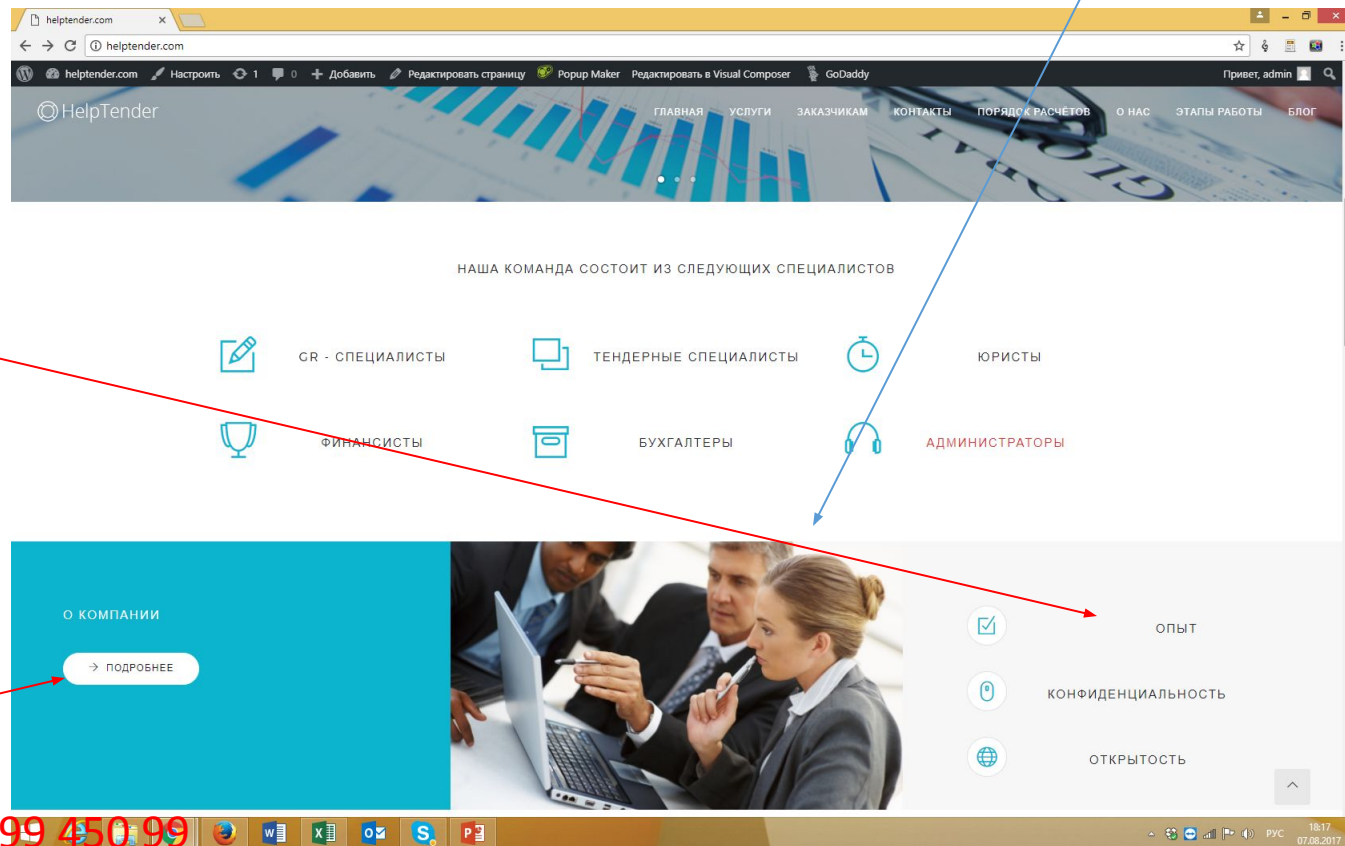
helptender.com ×

helptender.com

helptender.com Настроить 1 0 Добавить Редактировать страницу Popup Maker Редактировать в Visual Composer GoDaddy Привет, admin

HelpTender

ГЛАВНАЯ УСЛУГИ ЗАКАЗЧИКАМ КОНТАКТЫ ПОРЯДОК РАСЧЁТОВ О НАС ЭТАПЫ РАБОТЫ БЛОГ

НАША КОМАНДА СОСТОИТ ИЗ СЛЕДУЮЩИХ СПЕЦИАЛИСТОВ

GR - СПЕЦИАЛИСТЫ ТЕНДЕРНЫЕ СПЕЦИАЛИСТЫ ЮРИСТЫ

ФИНАНСИСТЫ БУХГАЛТЕРЫ АДМИНИСТРАТОРЫ

О КОМПАНИИ

ПОДРОБНЕЕ

ОПЫТ

КОНФИДЕНЦИАЛЬНОСТЬ

ОТКРЫТОСТЬ

99 450 99

РУС 18:17 07.08.2017